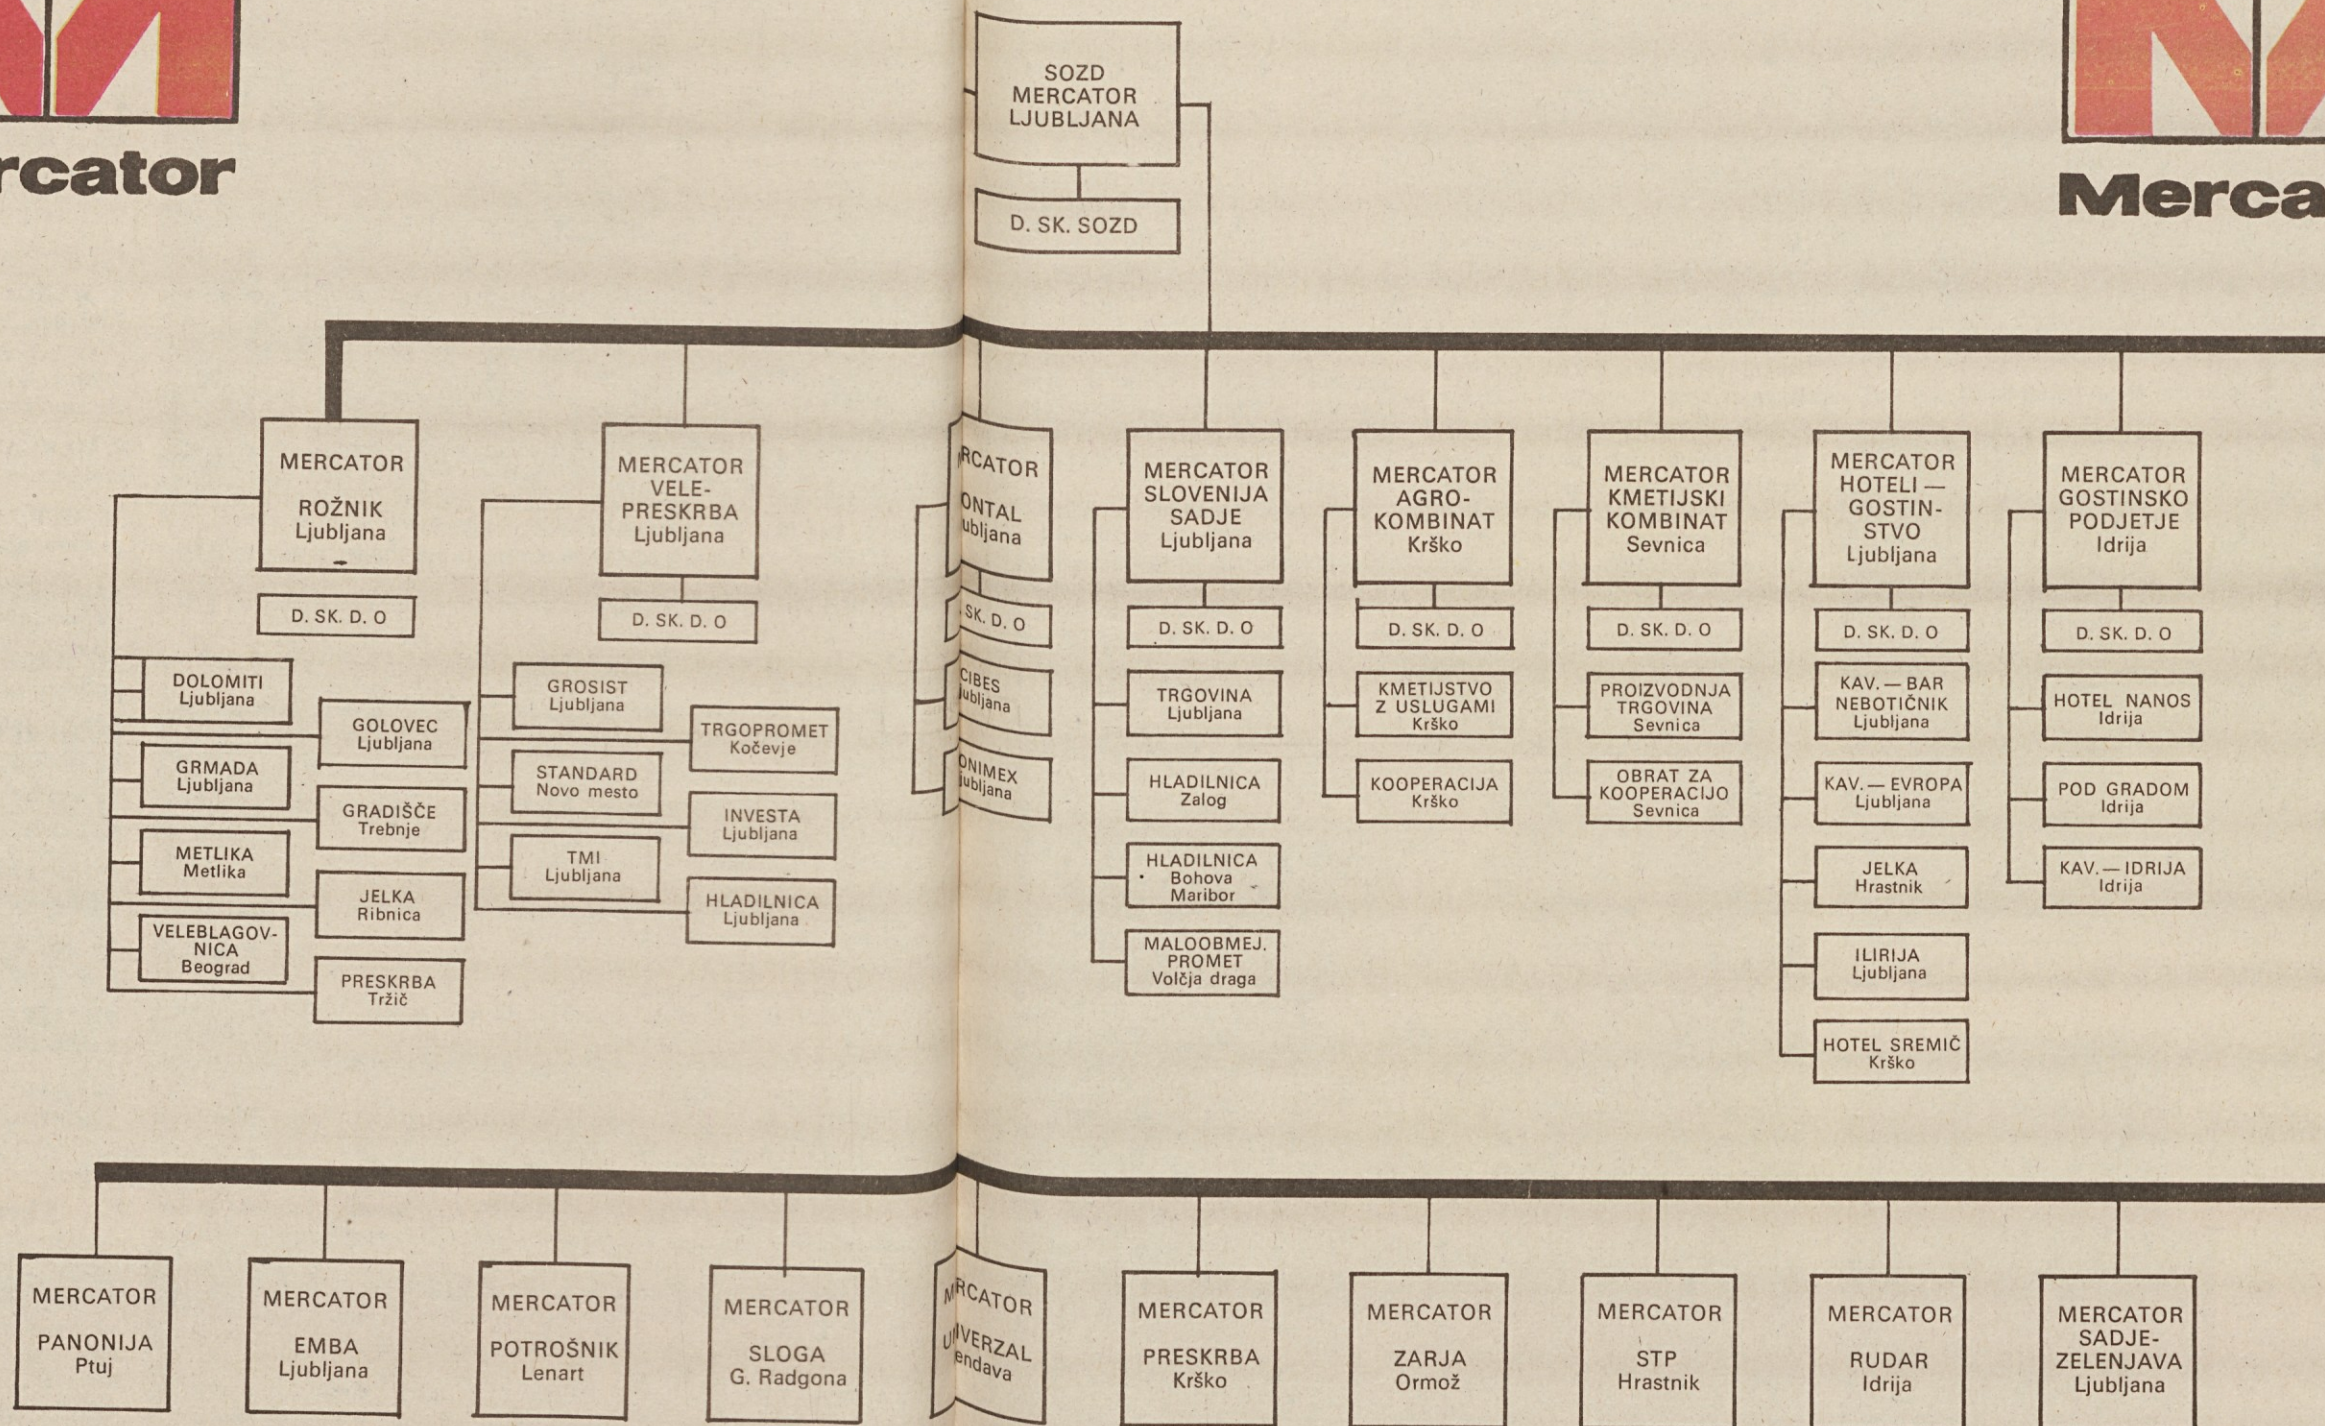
rcator

Merca

SOZD MERCATOR LJUBLJANA

D. SK. SOZD

MERCATOR ROŽNIK Ljubljana

D. SK. D. O

DOLOMITI Ljubljana

GRMADA Ljubljana

METLIKA Metlika

VELEBLAGOVNICA Beograd

GOLOVEC Ljubljana

GRADIŠČE Trebnje

JELKA Ribnica

PRESKRBA Tržič

MERCATOR VELEPRESKRBA Ljubljana

D. SK. D. O

GROSIST Ljubljana

STANDARD Novo mesto

TMI Ljubljana

TRGOPROMET Kočevje

INVESTA Ljubljana

HLADILNICA Ljubljana

RCATOR ONTAL ubljana

SK. D. O

CIBES ubljana

ONIMEX ubljana

MERCATOR SLOVENIJA SADJE Ljubljana

D. SK. D. O

TRGOVINA Ljubljana

HLADILNICA Zalog

HLADILNICA Bohova Maribor

MALOOBMEJ. PROMET Volčja draga

MERCATOR AGROKOMBINAT Krško

D. SK. D. O

KMETIJSTVO Z USLUGAMI Krško

KOOPERACIJA Krško

MERCATOR KMETIJSKI KOMBINAT Sevnica

D. SK. D. O

PROIZVODNJA TRGOVINA Sevnica

OBRAT ZA KOOPERACIJO Sevnica

MERCATOR HOTELI — GOSTINSTVO Ljubljana

D. SK. D. O

KAV. — BAR NEBOTIČNIK Ljubljana

KAV. — EVROPA Ljubljana

JELKA Hrastnik

ILIRIJA Ljubljana

HOTEL SREMIČ Krško

MERCATOR GOSTINSKO PODJETJE Idrija

D. SK. D. O

HOTEL NANOS Idrija

POD GRADOM Idrija

KAV. — IDRIJA Idrija

MERCATOR PANONIJA Ptuj

MERCATOR EMBA Ljubljana

MERCATOR POTROŠNIK Lenart

MERCATOR SLOGA G. Radgona

MERCATOR UNIVERZAL Lendava

MERCATOR PRESKRBA Krško

MERCATOR ZARJA Ormož

MERCATOR STP Hrastnik

MERCATOR RUDAR Idrija

MERCATOR SADJE-ZELENJAVA Ljubljana